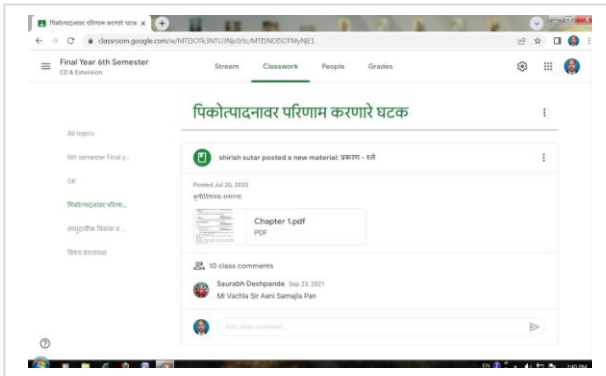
पिकोत्पादनावर परिणाम करणारे घटक ×

classroom.google.com/w/MTI3OTk3NTU3Njc0/tc/MTI5NDI5OTMyNjE1

Final Year 6th Semester
CD & Extension

Stream Classwork People Grades

पिकोत्पादनावर परिणाम करणारे घटक

All topics

6th semester Final y...

GK

पिकोत्पादनावर परिणा...

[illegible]

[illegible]

shirish sutar posted a new material: प्रकरण - हले

Posted Jul 20, 2020
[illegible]

Chapter 1.pdf
PDF

10 class comments

Saurabh Deshpande Sep 23, 2021
Mi Vachla Sir Aani Samajla Pan

Add class comment...